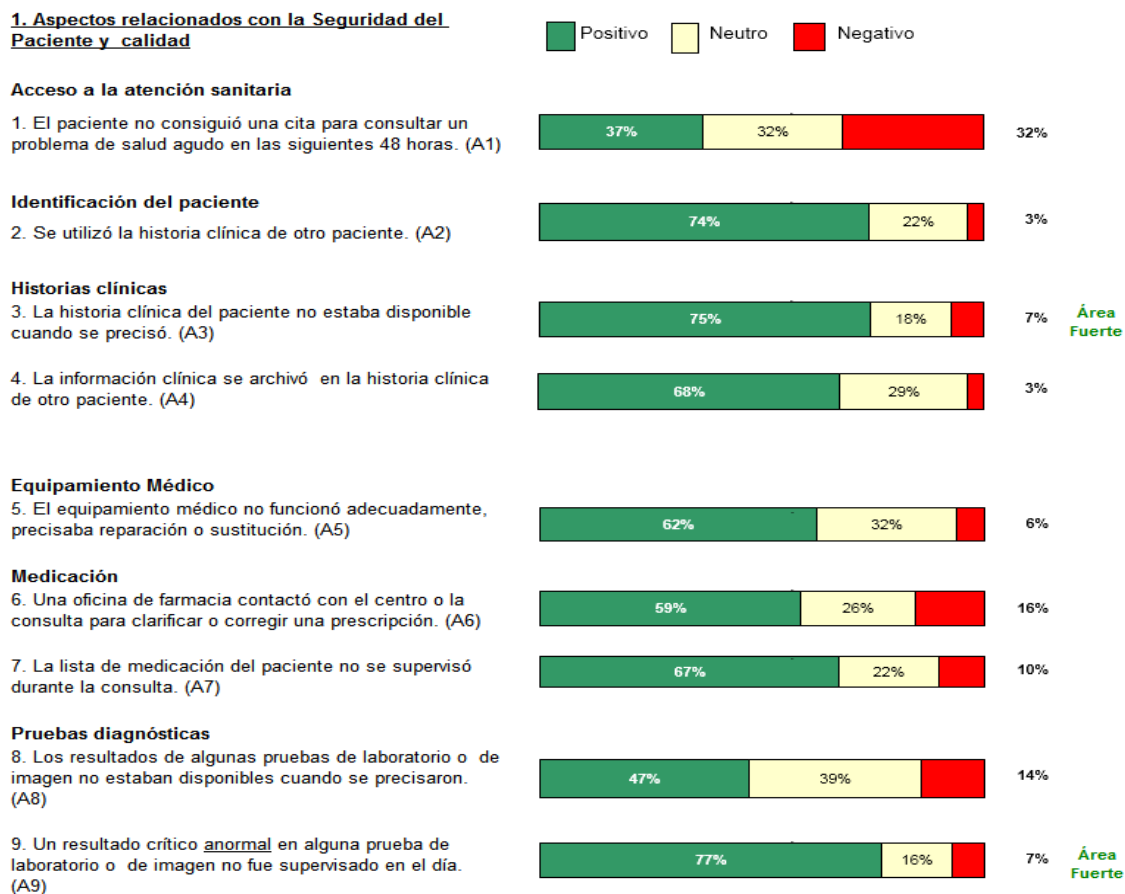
1. Aspectos relacionados con la Seguridad del Paciente y calidad

Positivo Neutro Negativo

Acceso a la atención sanitaria

1. El paciente no consiguió una cita para consultar un problema de salud agudo en las siguientes 48 horas. (A1)

37% 32% 32%

Identificación del paciente

2. Se utilizó la historia clínica de otro paciente. (A2)

74% 22% 3%

Historias clínicas

3. La historia clínica del paciente no estaba disponible cuando se precisó. (A3)

75% 18% 7%

Área Fuerte

4. La información clínica se archivó en la historia clínica de otro paciente. (A4)

68% 29% 3%

Equipamiento Médico

5. El equipamiento médico no funcionó adecuadamente, precisaba reparación o sustitución. (A5)

62% 32% 6%

Medicación

6. Una oficina de farmacia contactó con el centro o la consulta para clarificar o corregir una prescripción. (A6)

59% 26% 16%

7. La lista de medicación del paciente no se supervisó durante la consulta. (A7)

67% 22% 10%

Pruebas diagnósticas

8. Los resultados de algunas pruebas de laboratorio o de imagen no estaban disponibles cuando se precisaron. (A8)

47% 39% 14%

9. Un resultado crítico anormal en alguna prueba de laboratorio o de imagen no fue supervisado en el día. (A9)

77% 16% 7%

Área Fuerte